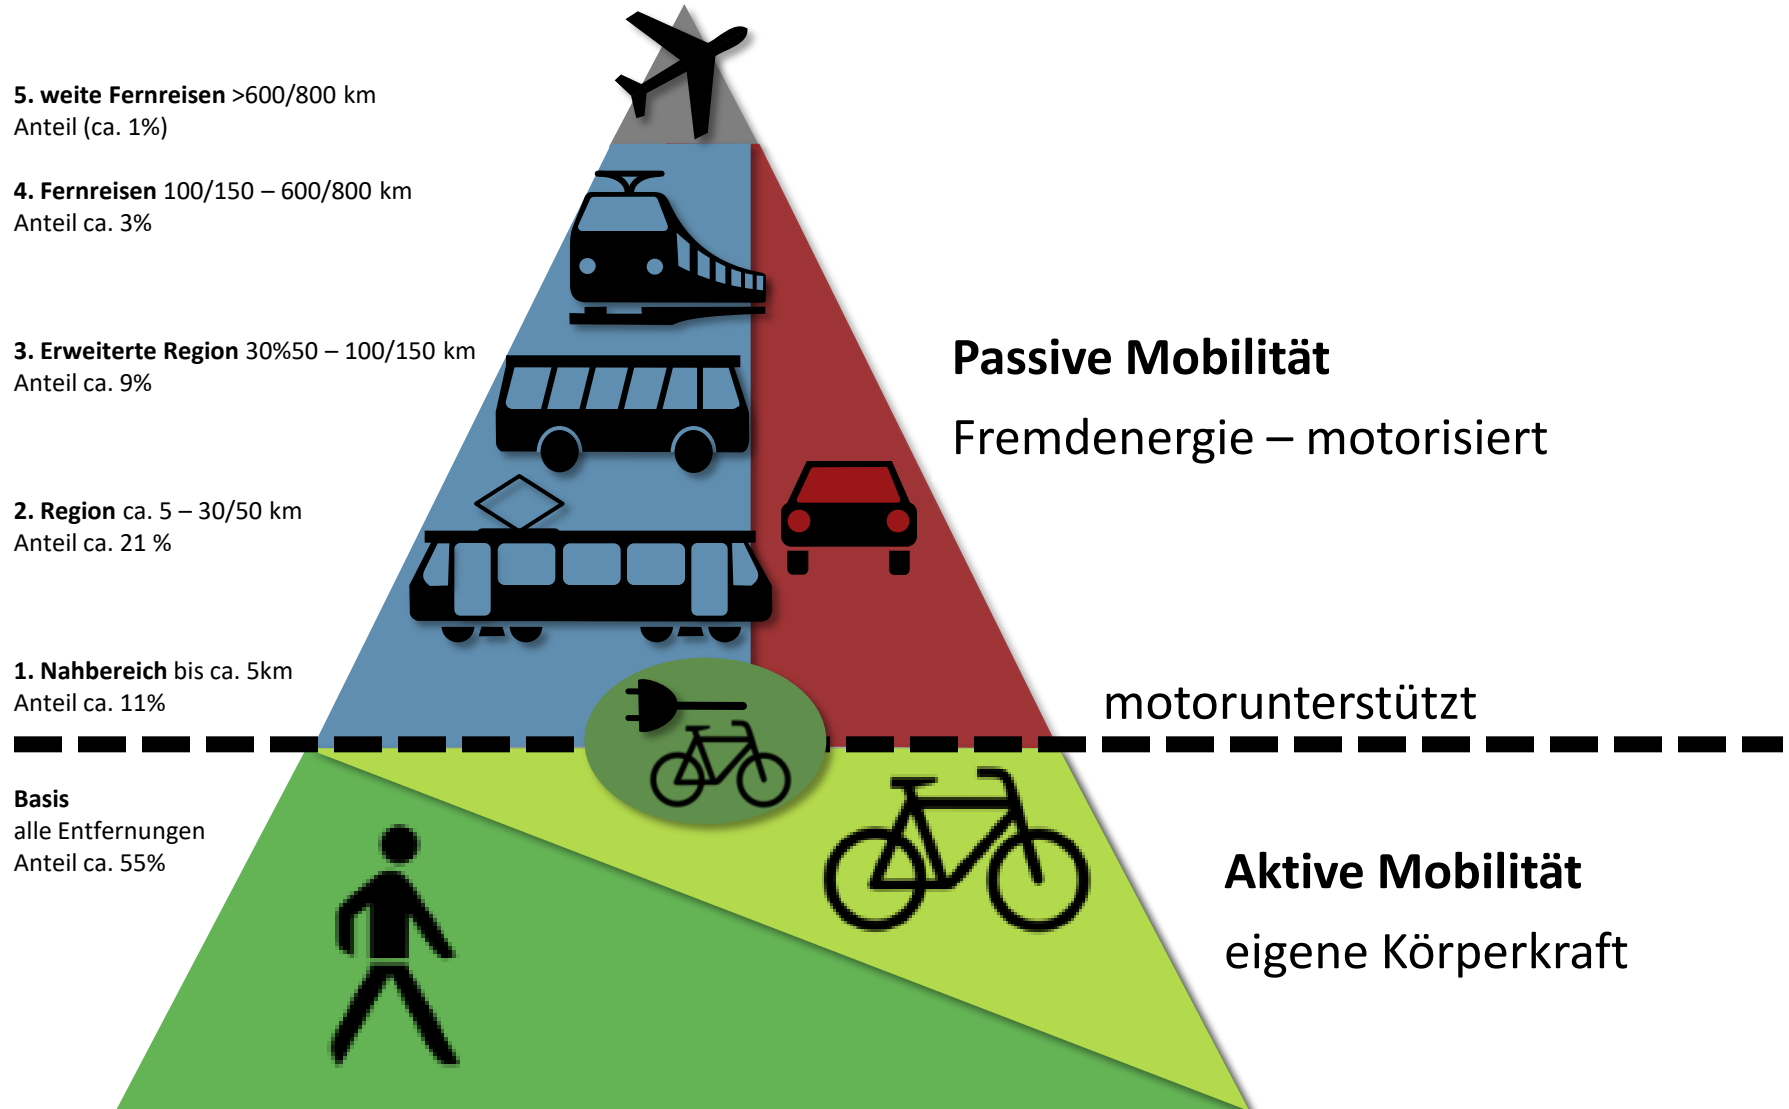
5. weite Fernreisen >600/800 km
Anteil (ca. 1%)

4. Fernreisen 100/150 – 600/800 km
Anteil ca. 3%

3. Erweiterte Region 30%50 – 100/150 km
Anteil ca. 9%

2. Region ca. 5 – 30/50 km
Anteil ca. 21 %

1. Nahbereich bis ca. 5km
Anteil ca. 11%

Basis
alle Entfernungen
Anteil ca. 55%

Passive Mobilität

Fremdenergie – motorisiert

motorunterstützt

Aktive Mobilität

eigene Körperkraft